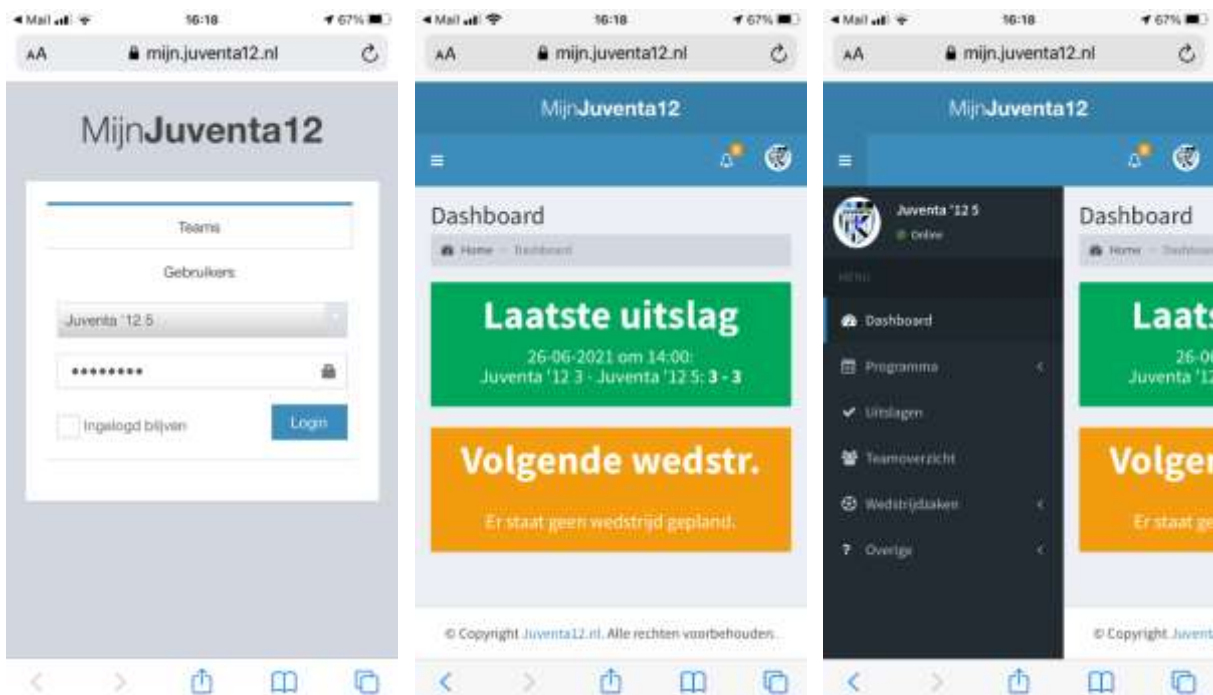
◂ Mail 16:18 67%

AA mijn.juventa12.nl

MijnJuventa12

Teams

Gebruikers

Juventa '12 5

••••••••

Ingelogd blijven

Login

◂ Mail 16:18 67%

AA mijn.juventa12.nl

MijnJuventa12

≡

Dashboard

Home > Dashboard

Laatste uitslag

26-06-2021 om 14:00:
Juventa '12 3 - Juventa '12 5: 3 - 3

Volgende wedstr.

Er staat geen wedstrijd gepland.

© Copyright Juventa12.nl. Alle rechten voorbehouden.

◂ Mail 16:18 67%

AA mijn.juventa12.nl

MijnJuventa12

≡

Juventa '12 5
Online

MENU

Dashboard

Programma

Uitslagen

Teamoverzicht

Wedstrijdzaken

? Overige

Dashboard

Home > Dashboard

Laats

26-06
Juventa '12

Volger

Er staat ge

© Copyright Juvent